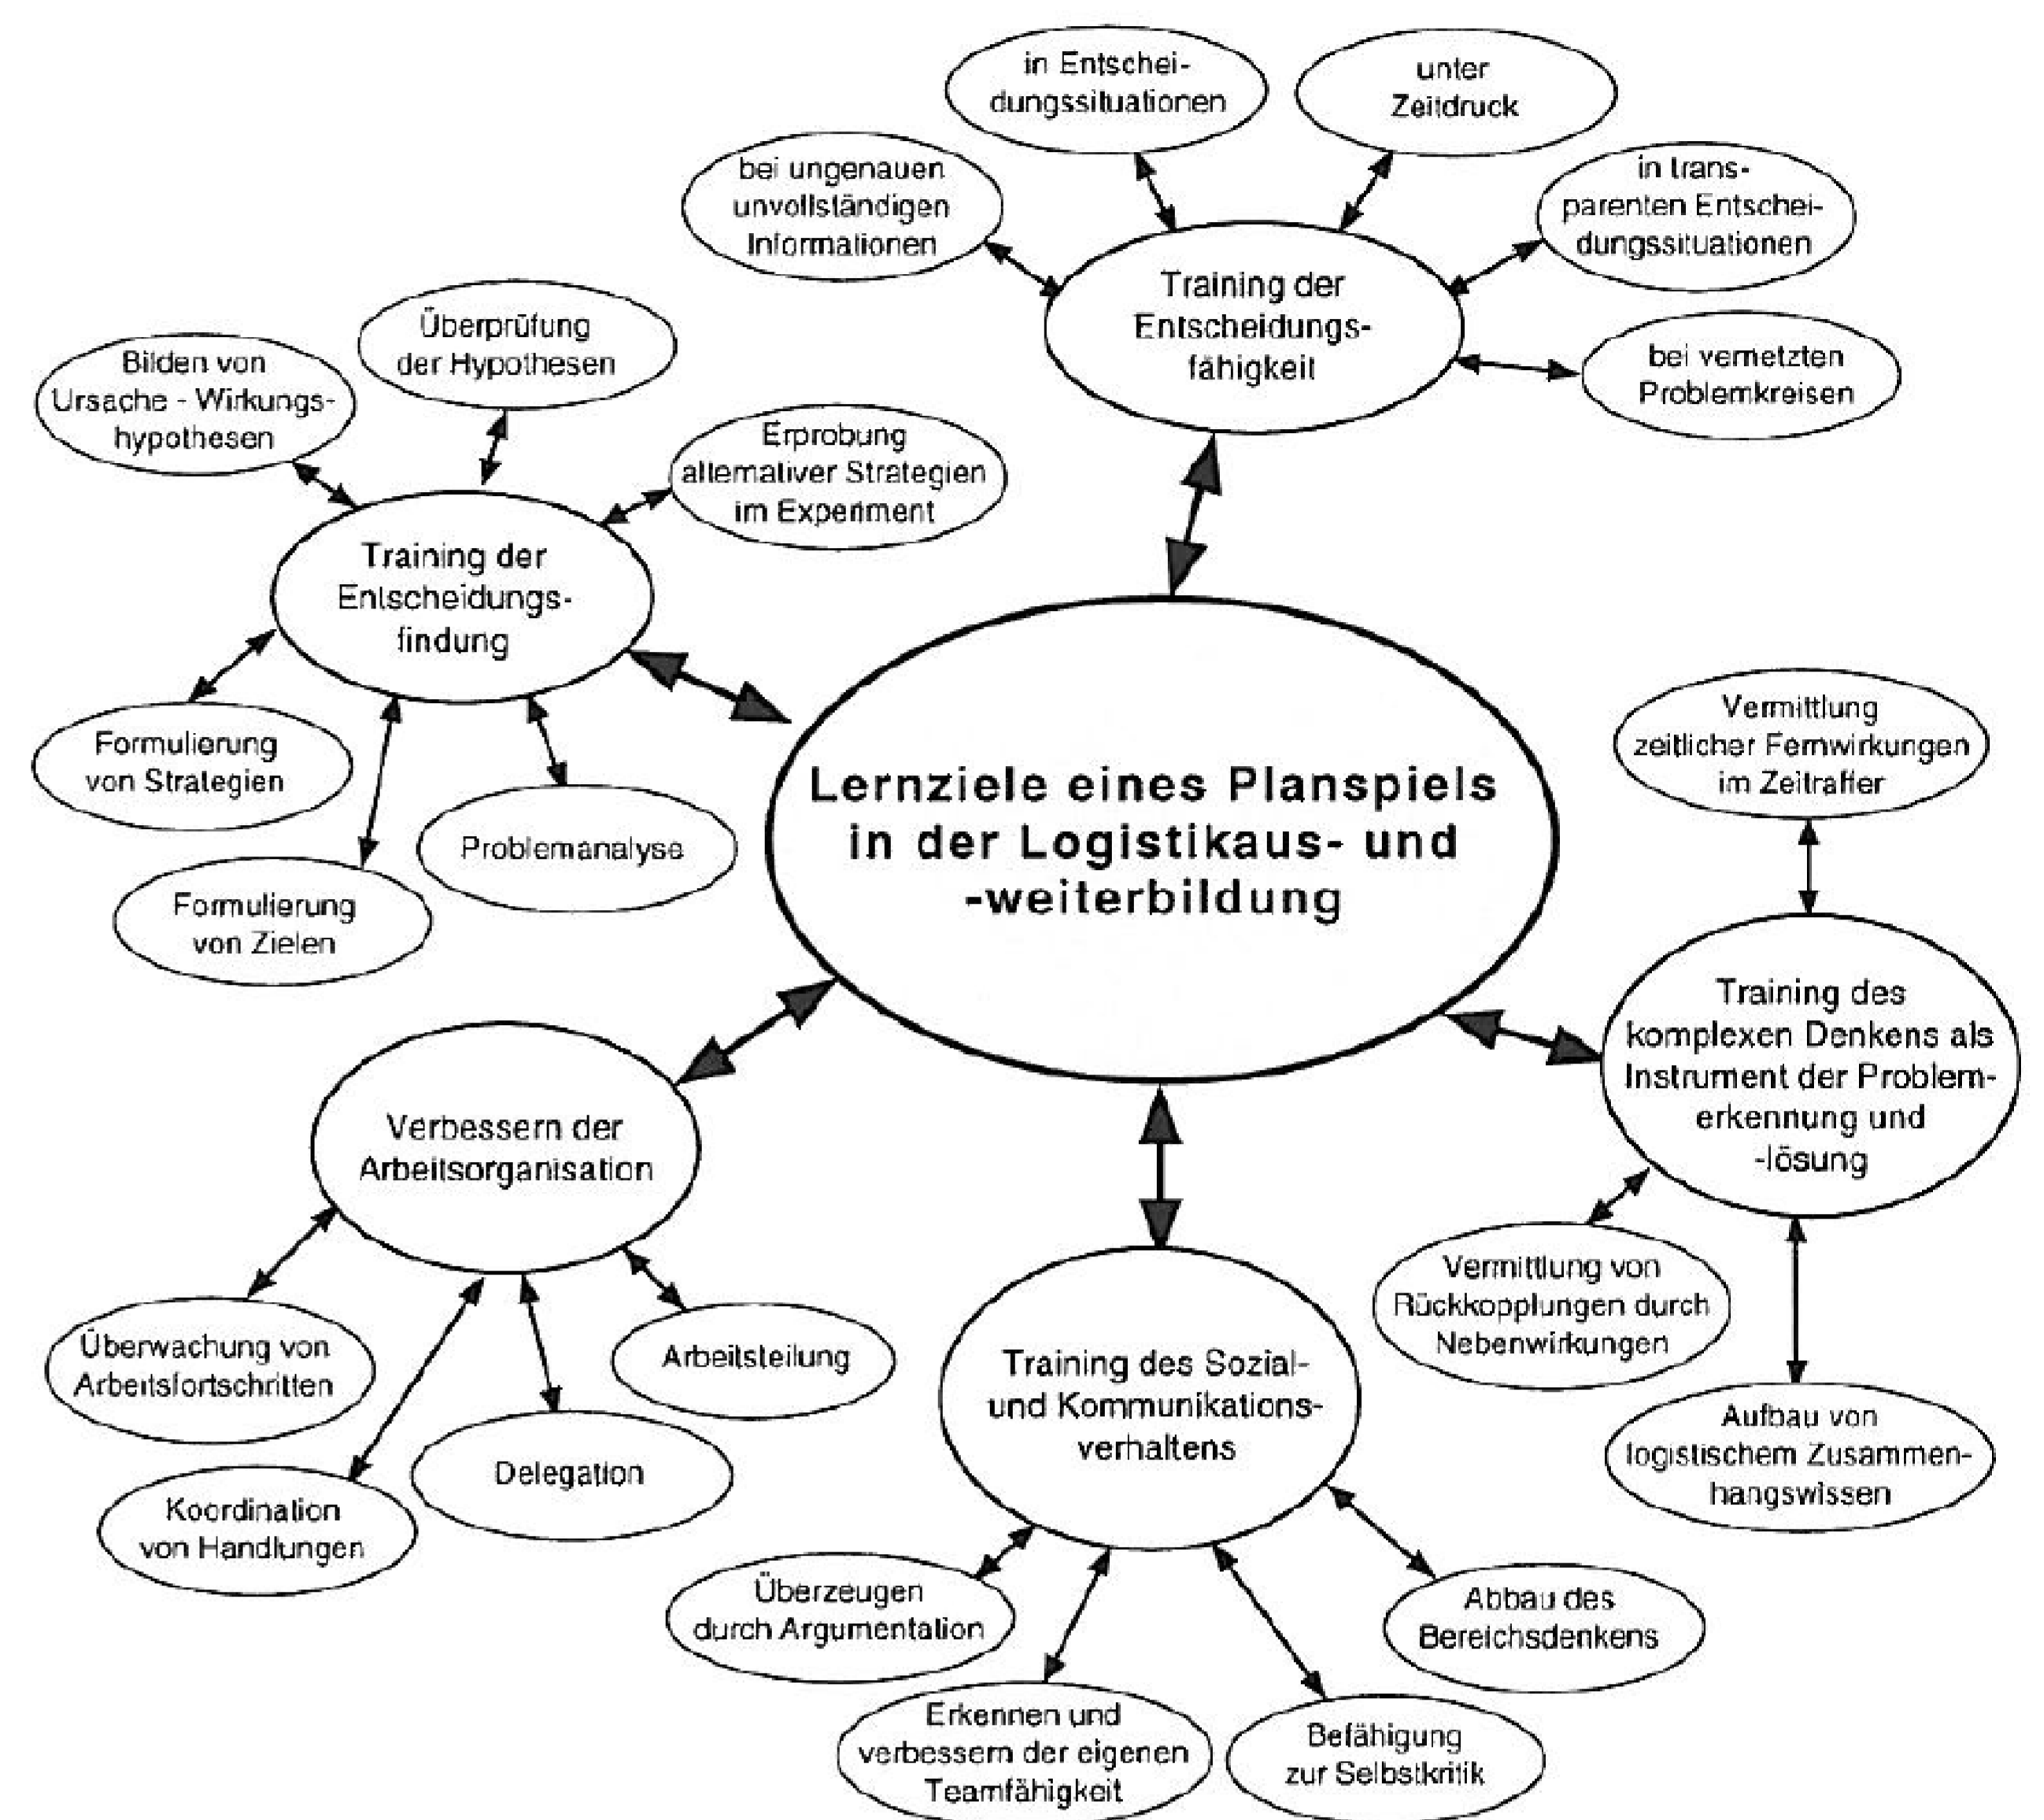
in Entscheidungssituationen

unter Zeitdruck

bei ungenauen unvollständigen Informationen

in transparenten Entscheidungssituationen

Training der Entscheidungsfähigkeit

bei vernetzten Problemkreisen

Überprüfung der Hypothesen

Bilden von Ursache - Wirkungshypothesen

Erprobung alternativer Strategien im Experiment

Training der Entscheidungsfindung

Formulierung von Strategien

Problemanalyse

Formulierung von Zielen

Lernziele eines Planspiels in der Logistikaus- und -weiterbildung

Vermittlung zeitlicher Fernwirkungen im Zeitraffer

Training des komplexen Denkens als Instrument der Problemerkennung und -lösung

Verbessern der Arbeitsorganisation

Vermittlung von Rückkopplungen durch Nebenwirkungen

Überwachung von Arbeitsfortschritten

Arbeitsteilung

Training des Sozial- und Kommunikationsverhaltens

Aufbau von logistischem Zusammenhangswissen

Delegation

Koordination von Handlungen

Überzeugen durch Argumentation

Abbau des Bereichsdenkens

Erkennen und verbessern der eigenen Teamfähigkeit

Befähigung zur Selbstkritik